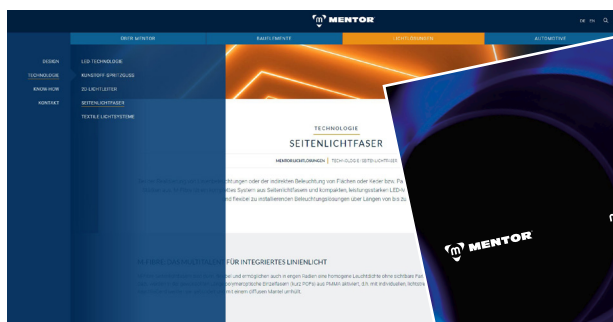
MENTOR

DE EN

ÜBER MENTOR
BAUELEMENTE
LICHTLÖSUNGEN
AUTOMOTIVE

DESIGN
TECHNOLOGIE
KNOW-HOW
KONTAKT

LED TECHNOLOGIE
KUNSTSTOFF SPRITZGUSS
2D LICHTLEITER
SEITENLICHTFASER
TEXTILE LICHTSYSTEME

TECHNOLOGIE

SEITENLICHTFASER

MENTOR LICHTLÖSUNGEN | TECHNOLOGIE | SEITENLICHTFASER

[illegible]

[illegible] FÜR INTEGRIERTES LINIENLICHT

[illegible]

MENTOR